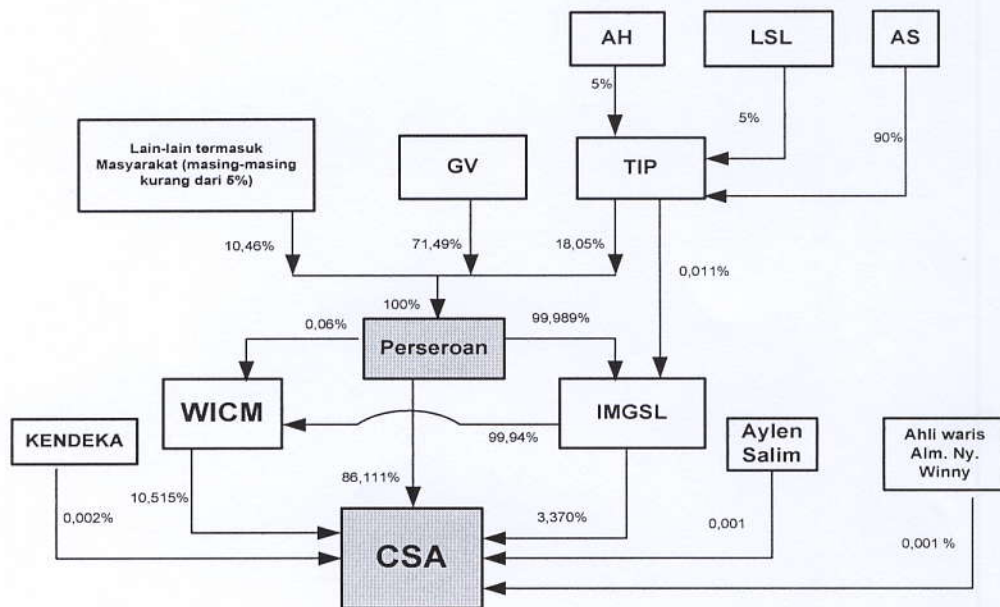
AH

LSL

AS

5%

5%

90%

Lain-lain termasuk Masyarakat (masing-masing kurang dari 5%)

GV

TIP

10,46%

71,49%

18,05%

0,011%

100%

0,06%

99,989%

Perseroan

WICM

IMGSL

99,94%

KENDEKA

Aylen Salim

Ahli waris Alm. Ny. Winny

10,515%

86,111%

0,002%

3,370%

0,001

0,001 %

CSA